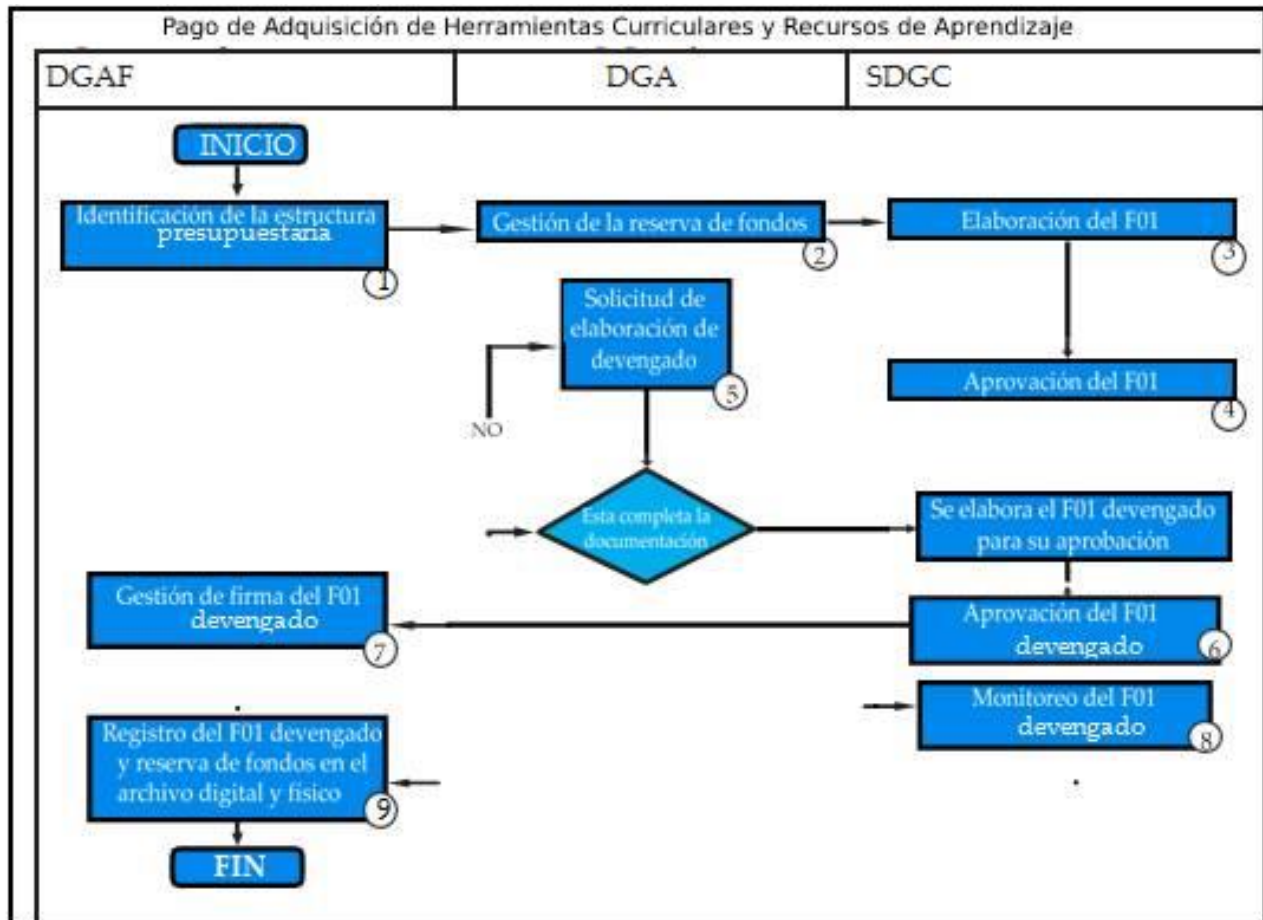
Pago de Adquisición de Herramientas Curriculares y Recursos de Aprendizaje

| DGAF | DGA | SDGC |
|---|---|---|

INICIO

Identificación de la estructura presupuestaria
1

Gestión de la reserva de fondos
2

Elaboración del F01
3

Solicitud de elaboración de devengado
5

NO

Aprovación del F01
4

Esta completa la documentación

Se elabora el F01 devengado para su aprobación

Gestión de firma del F01 devengado
7

Aprovación del F01 devengado
6

Monitoreo del F01 devengado
8

Registro del F01 devengado y reserva de fondos en el archivo digital y fisico
9

FIN